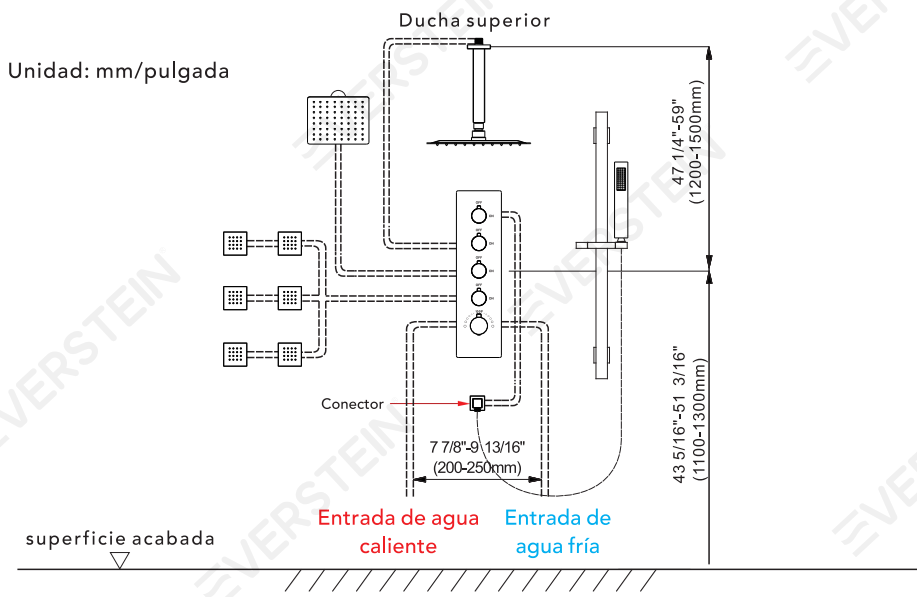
Ducha superior

Unidad: mm/pulgada

47 1/4"-59"
(1200-1500mm)

43 5/16"-51 3/16"
(1100-1300mm)

Conector

7 7/8"-9 13/16"
(200-250mm)

Entrada de agua caliente

Entrada de agua fría

superficie acabada

EVERSTEIN